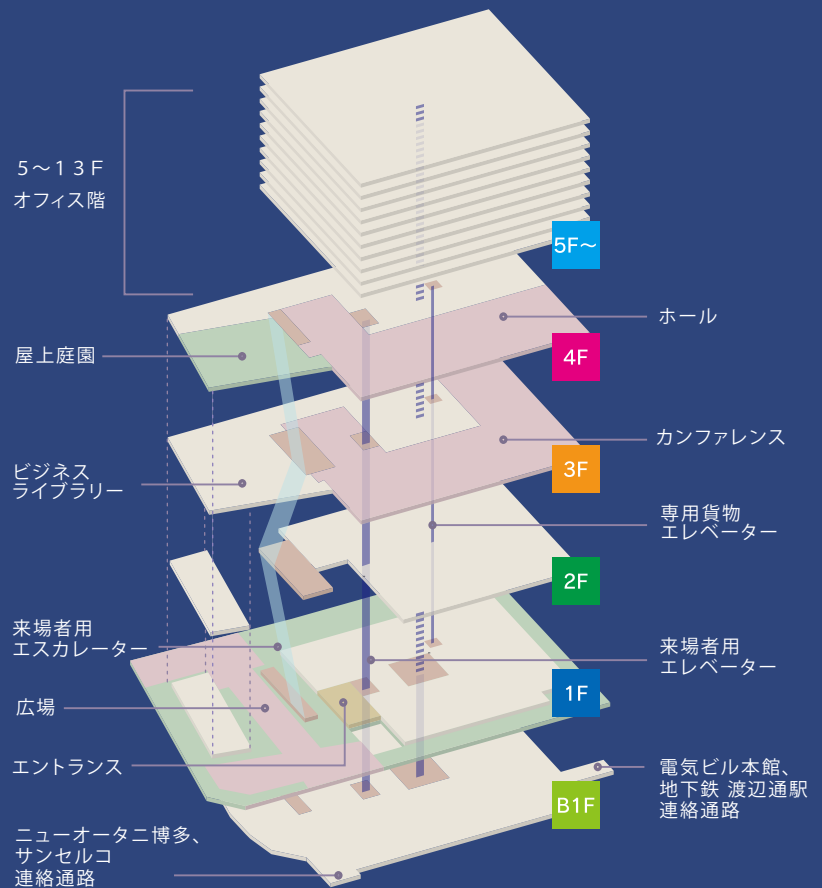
5～13F
オフィス階

5F～

屋上庭園

ホール

4F

カンファレンス

ビジネス
ライブラリー

3F

専用貨物
エレベーター

2F

来場者用
エスカレーター

来場者用
エレベーター

1F

広場

エントランス

電気ビル本館、
地下鉄 渡辺通駅
連絡通路

B1F

ニューオータニ博多、
サンセルコ
連絡通路